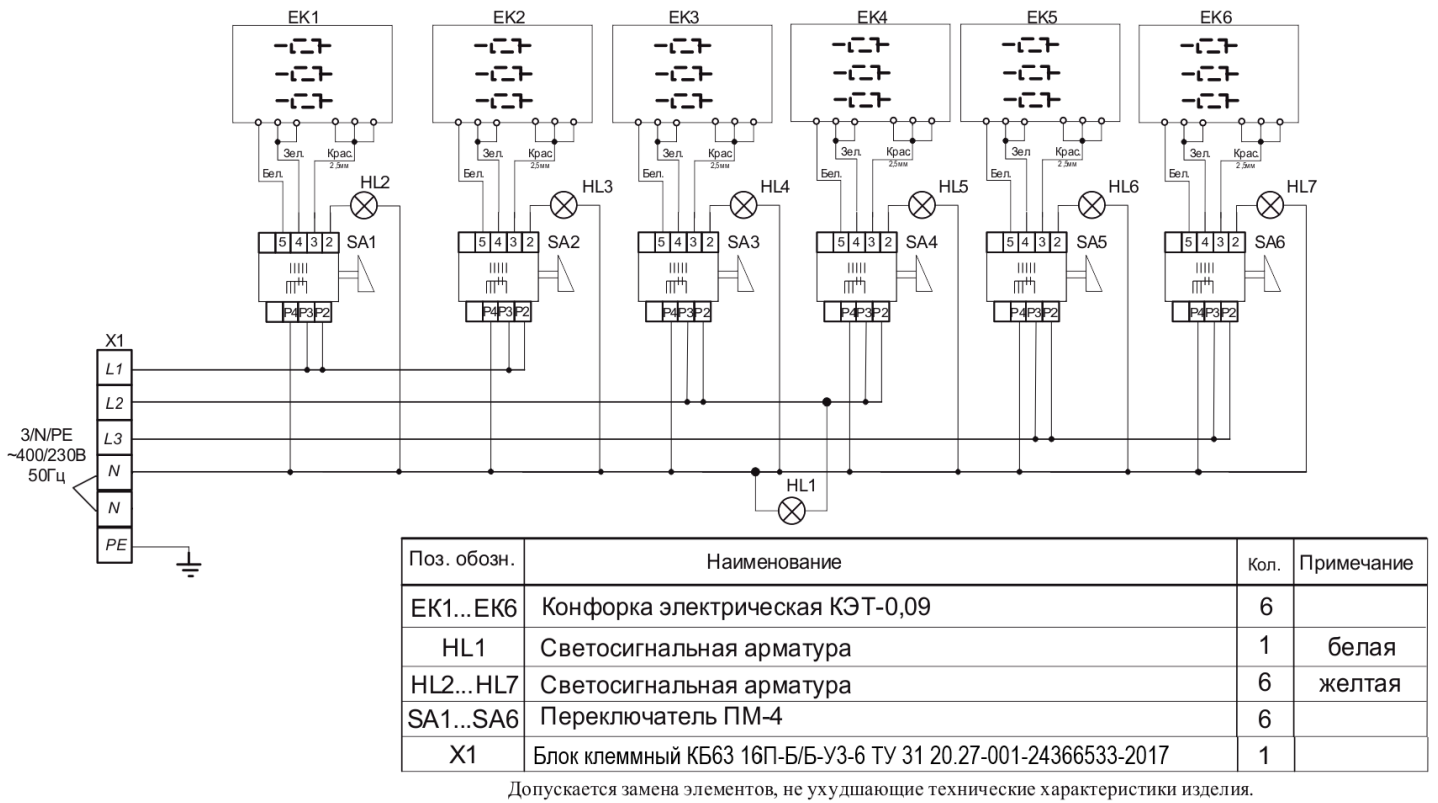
EK1 EK2 EK3 EK4 EK5 EK6

Зел. Крас 2,5мм Бел.

Зел. Крас 2,5мм Бел.

Зел. Крас 2,5мм Бел.

Зел. Крас 2,5мм Бел.

Зел. Крас 2,5мм Бел.

Зел. Крас. 2,5мм Бел.

HL2 HL3 HL4 HL5 HL6 HL7

5 4 3 2 SA1
5 4 3 2 SA2
5 4 3 2 SA3
5 4 3 2 SA4
5 4 3 2 SA5
5 4 3 2 SA6

P4 P3 P2
P4 P3 P2
P4 P3 P2
P4 P3 P2
P4 P3 P2
P4 P3 P2

X1
L1
L2
L3
N
N
PE

3/N/PE
~400/230В
50Гц

HL1

| Поз. обозн. | Наименование | Кол. | Примечание |
|---|---|---|---|
| EK1...EK6 | Конфорка электрическая КЭТ-0,09 | 6 | |
| HL1 | Светосигнальная арматура | 1 | белая |
| HL2...HL7 | Светосигнальная арматура | 6 | желтая |
| SA1...SA6 | Переключатель ПМ-4 | 6 | |
| X1 | Блок клеммный КБ63 16П-Б/Б-У3-6 ТУ 31 20.27-001-24366533-2017 | 1 | |

Допускается замена элементов, не ухудшающие технические характеристики изделия.